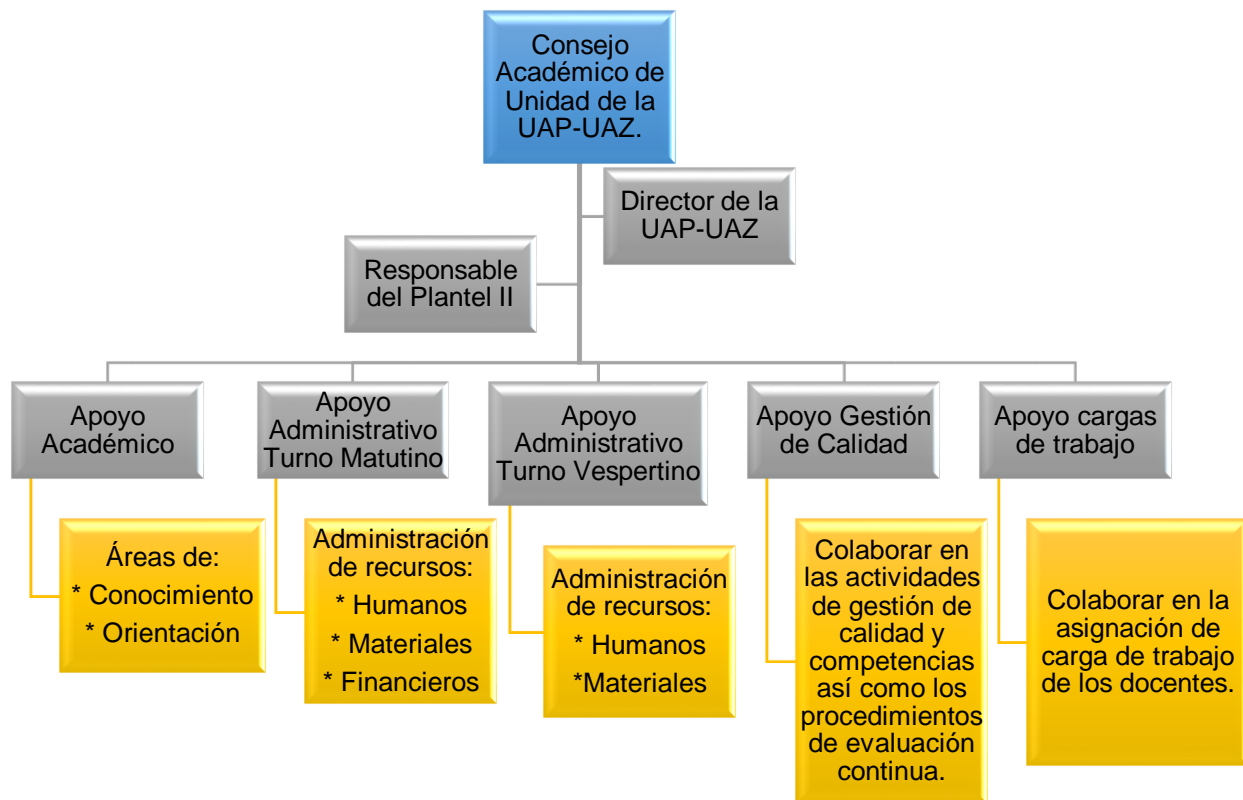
Consejo Académico de Unidad de la UAP-UAZ.

Director de la UAP-UAZ

Responsable del Plantel II

Apoyo Académico

Áreas de:
* Conocimiento
* Orientación

Apoyo Administrativo Turno Matutino

Administración de recursos:
* Humanos
* Materiales
* Financieros

Apoyo Administrativo Turno Vespertino

Administración de recursos:
* Humanos
*Materiales

Apoyo Gestión de Calidad

Colaborar en las actividades de gestión de calidad y competencias así como los procedimientos de evaluación continua.

Apoyo cargas de trabajo

Colaborar en la asignación de carga de trabajo de los docentes.